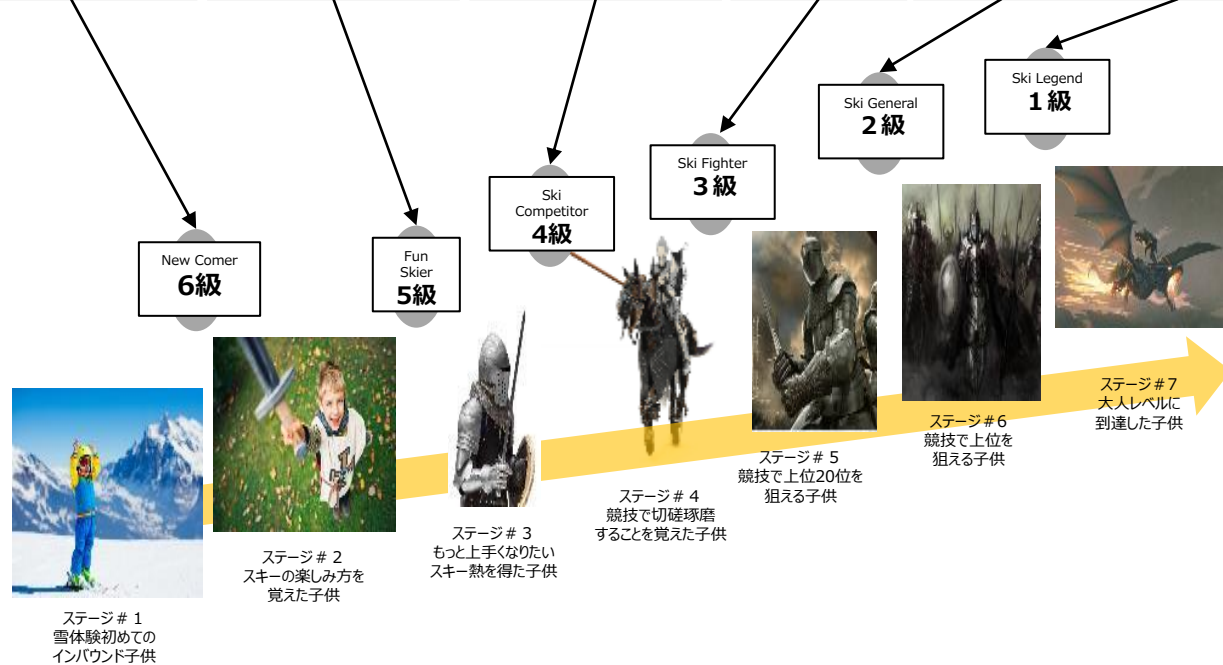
Ski Legend
１級

Ski General
２級

Ski Fighter
３級

Ski Competitor
4級

Fun Skier
5級

New Comer
6級

ステージ＃７
大人レベルに
到達した子供

ステージ＃6
競技で上位を
狙える子供

ステージ＃５
競技で上位20位を
狙える子供

ステージ＃４
競技で切磋琢磨
することを覚えた子供

ステージ＃３
もっと上手くなりたい
スキー熱を得た子供

ステージ＃２
スキーの楽しみ方を
覚えた子供

ステージ＃１
雪体験初めての
インバウンド子供